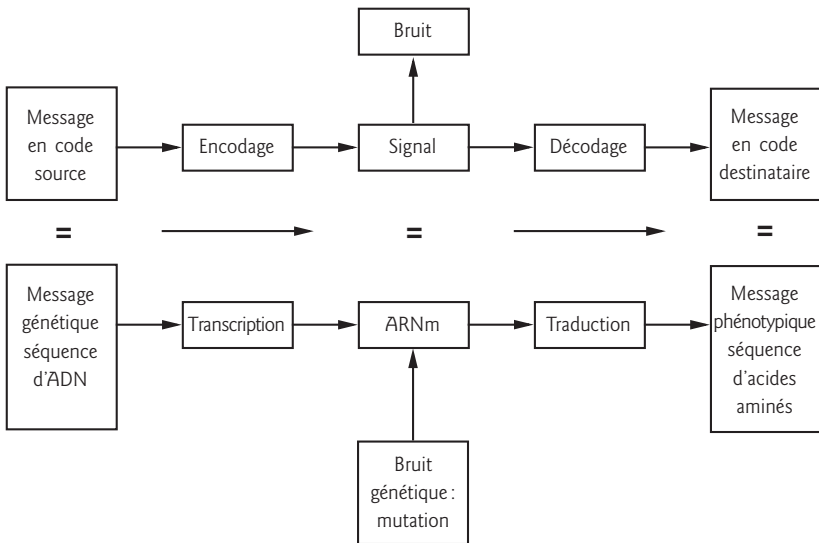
Bruit

Message en code source

Encodage

Signal

Décodage

Message en code destinataire

=

=

=

Message génétique séquence d'ADN

Transcription

ARNm

Traduction

Message phénotypique séquence d'acides aminés

Bruit génétique : mutation